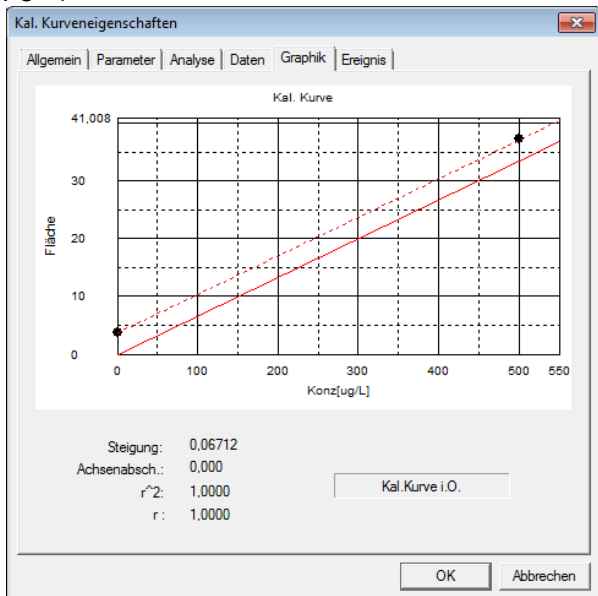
Kal. Kurveneigenschaften

Allgemein | Parameter | Analyse | Daten | Graphik | Ereignis

Kal. Kurve

41,008
30
20
10
0

Fläche

0 100 200 300 400 500 550

Konz[ug/L]

Steigung: 0,06712
Achsenabsch.: 0,000
r^2: 1,0000
r : 1,0000

Kal.Kurve i.O.

OK
Abbrechen